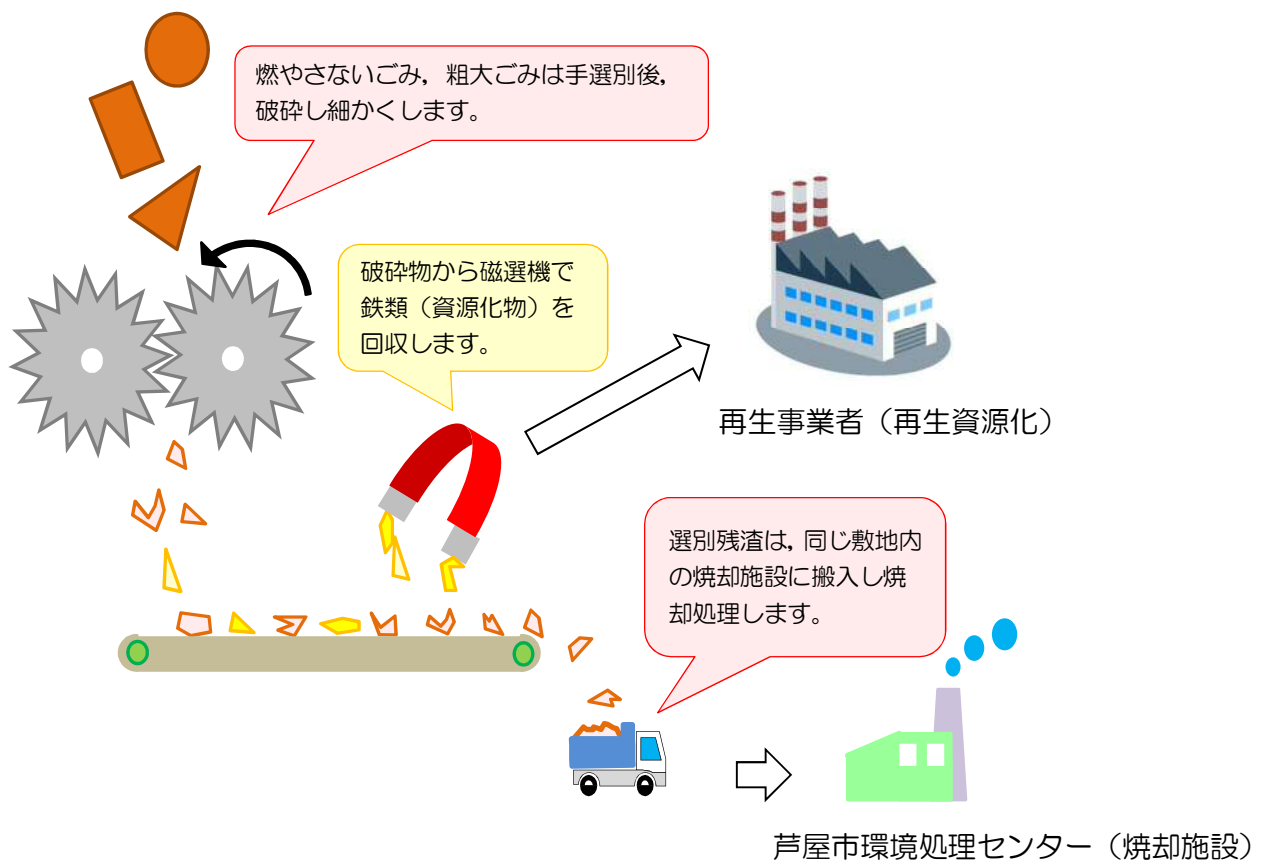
燃やさないごみ，粗大ごみは手選別後，破砕し細かくします。

破砕物から磁選機で鉄類（資源化物）を回収します。

再生事業者（再生資源化）

選別残渣は，同じ敷地内の焼却施設に搬入し焼却処理します。

芦屋市環境処理センター（焼却施設）